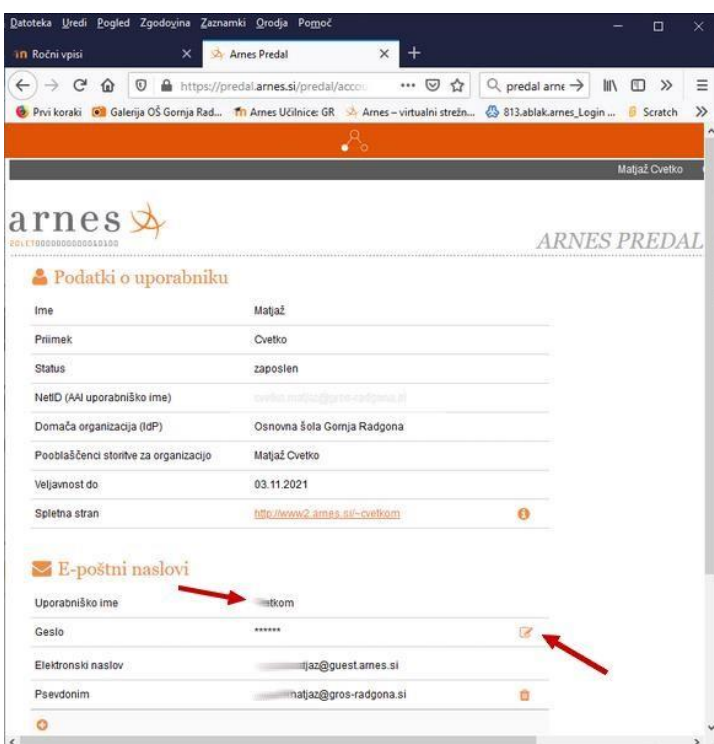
Datoteka Uredi Pogled Zgodovina Zaznamki Orodja Pomoč

Letni vpisi
Arnes Predal

https://predal.arnes.si/predal/accou
predal arne

Prvi koraki
Galerija OŠ Gornja Rad...
Arnes Učilnice: GR
Arnes – virtualni strežn...
813.ablak.arnes_Login ...
Scratch

Matjaž Cvetko

arnes
20LET0000000000010100

ARNES PREDAL

Podatki o uporabniku

| | |
|---|---|
| Ime | Matjaž |
| Priimek | Cvetko |
| Status | zaposlen |
| NetID (AAI uporabniško ime) | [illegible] |
| Domača organizacija (IdP) | Osnovna šola Gornja Radgona |
| Pooblaščenci storitve za organizacijo | Matjaž Cvetko |
| Veljavnost do | 03.11.2021 |
| Spletna stran | http://www2.arnes.si/~cvetkom |

E-poštni naslovi

| | |
|---|---|
| Uporabniško ime | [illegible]tkom |
| Geslo | ****** |
| Elektronski naslov | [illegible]tjaz@guest.arnes.si |
| Psevdonim | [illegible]natjaz@gros-radgona.si |